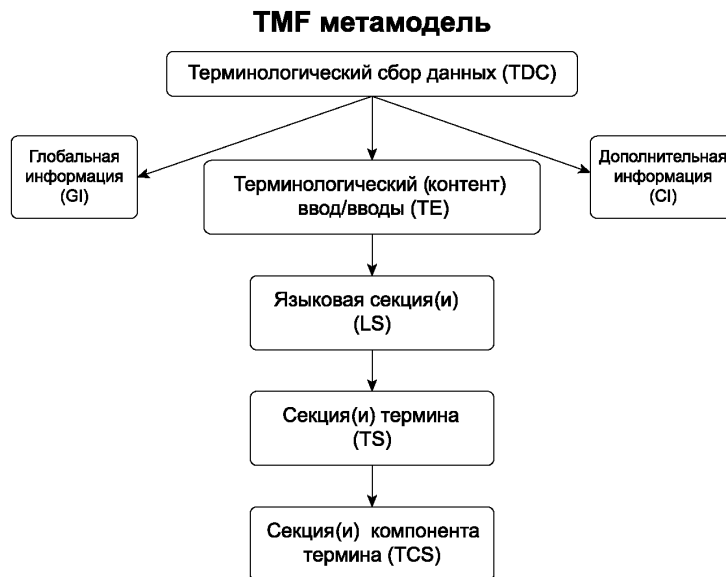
TMF метамодель

Терминологический сбор данных (TDC)

Глобальная информация (GI)

Терминологический (контент) ввод/вводы (TE)

Дополнительная информация (CI)

Языковая секция(и) (LS)

Секция(и) термина (TS)

Секция(и) компонента термина (TCS)